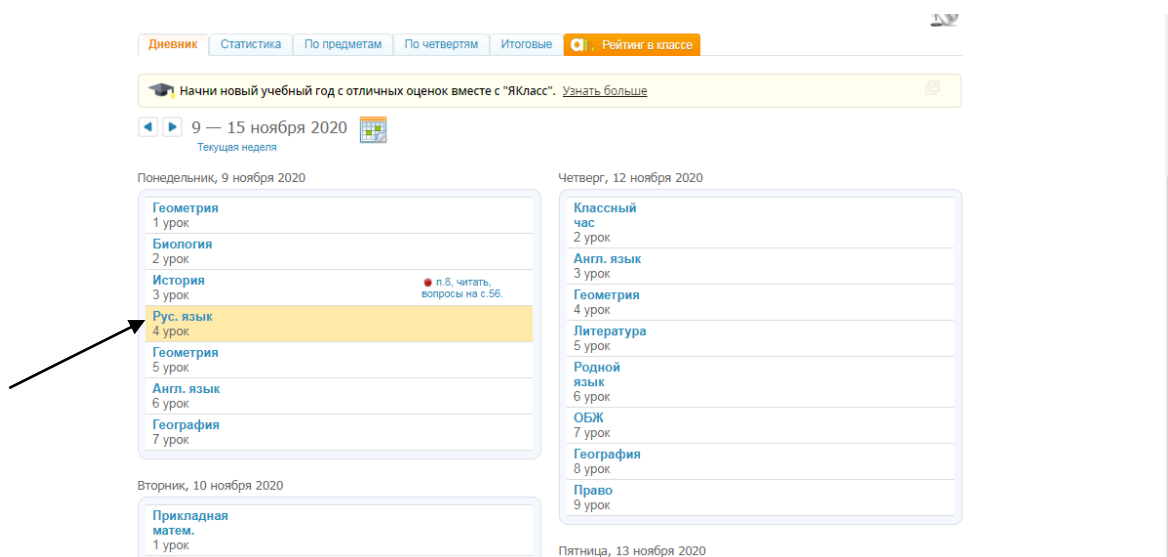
Дневник | Статистика | По предметам | По четвертям | Итоговые | Рейтинг в классе

Начни новый учебный год с отличных оценок вместе с "ЯКласс". Узнать больше

9 — 15 ноября 2020
Текущая неделя

Понедельник, 9 ноября 2020

Геометрия
1 урок

Биология
2 урок

История
3 урок
п.8, читать, вопросы на с.56.

Рус. язык
4 урок

Геометрия
5 урок

Англ. язык
6 урок

География
7 урок

Вторник, 10 ноября 2020

Прикладная матем.
1 урок

Четверг, 12 ноября 2020

Классный час
2 урок

Англ. язык
3 урок

Геометрия
4 урок

Литература
5 урок

Родной язык
6 урок

ОБЖ
7 урок

География
8 урок

Право
9 урок

Пятница, 13 ноября 2020